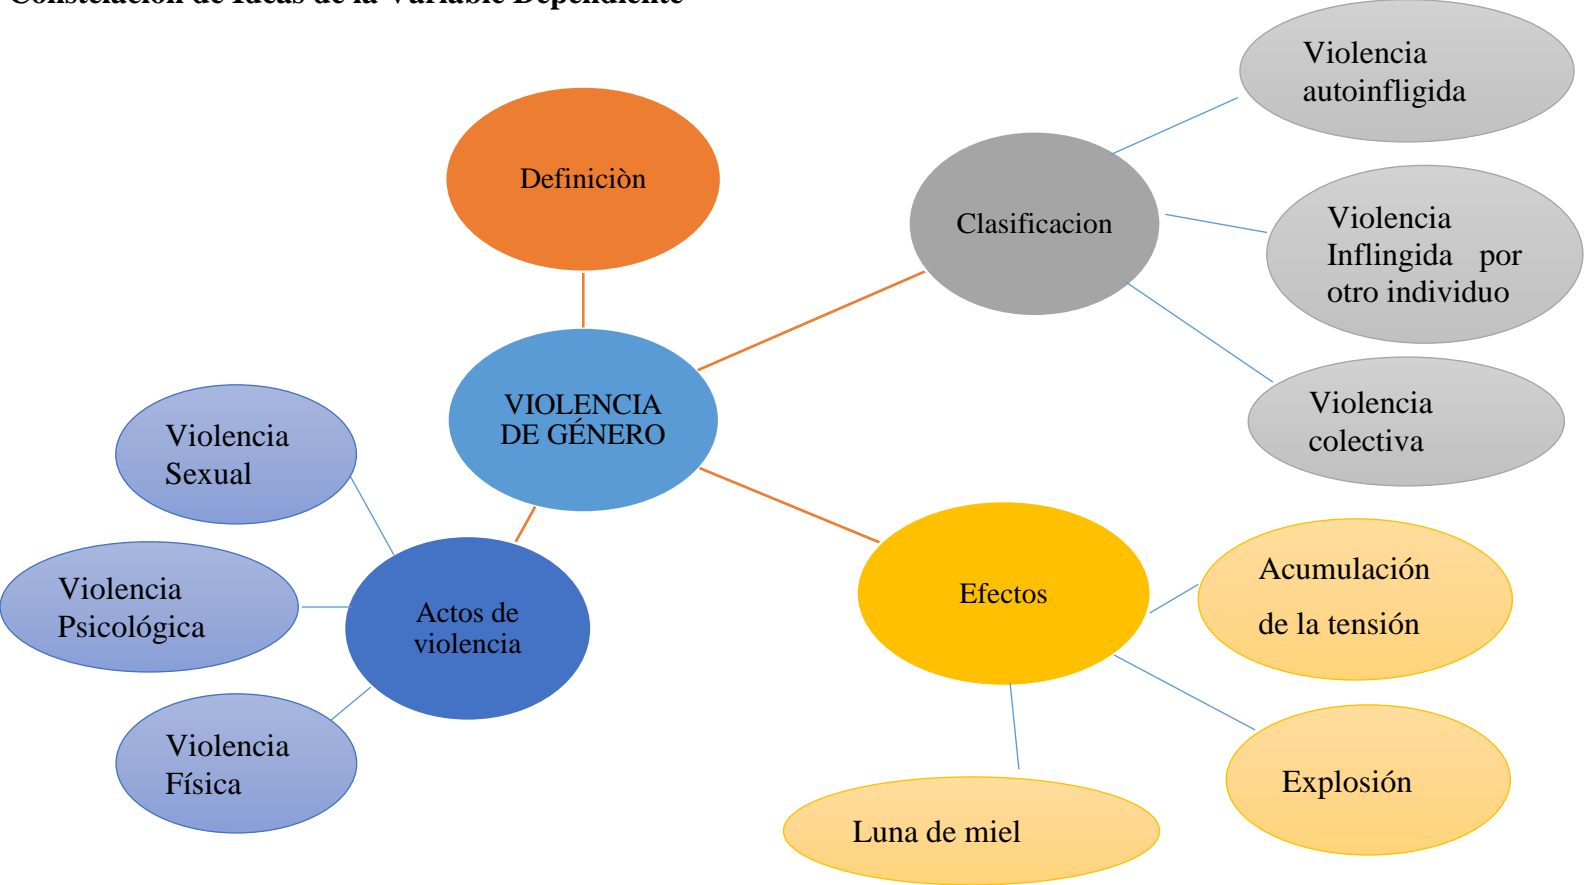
Constelación de ideas de la Variable Dependiente

Definiciòn

Clasificacion

Violencia autoinfligida

Violencia Inflingida por otro individuo

Violencia colectiva

VIOLENCIA DE GÉNERO

Violencia Sexual

Violencia Psicológica

Actos de violencia

Violencia Física

Efectos

Acumulación de la tensión

Explosión

Luna de miel